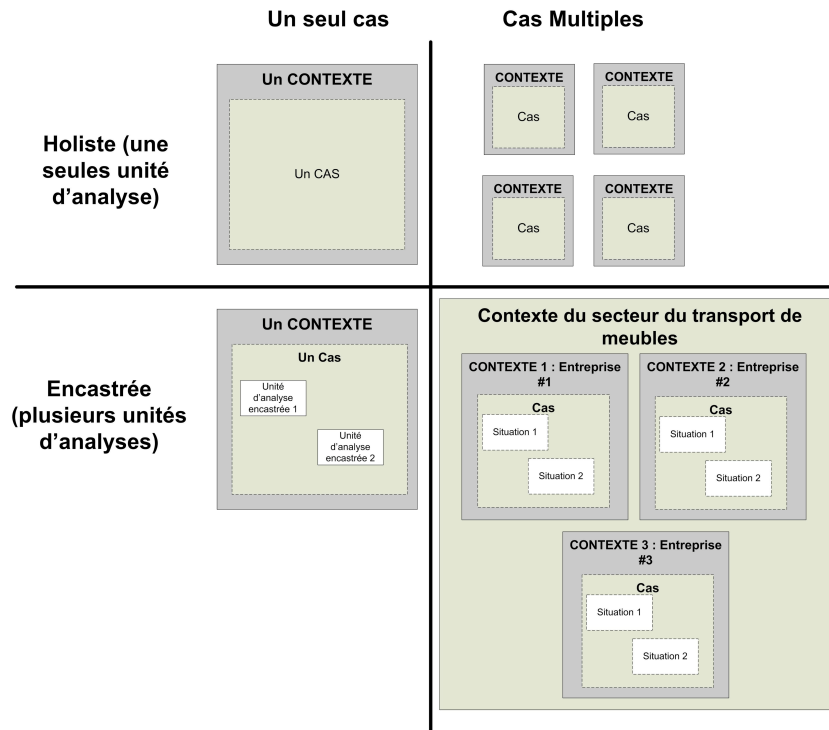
Un seul cas

Cas Multiples

Holiste (une seules unité d'analyse)

Un CONTEXTE

Un CAS

CONTEXTE

Cas

CONTEXTE

Cas

CONTEXTE

Cas

CONTEXTE

Cas

Encastrée (plusieurs unités d'analyses)

Un CONTEXTE

Un Cas

Unité d'analyse encastrée 1

Unité d'analyse encastrée 2

Contexte du secteur du transport de meubles

CONTEXTE 1 : Entreprise #1

Cas

Situation 1

Situation 2

CONTEXTE 2 : Entreprise #2

Cas

Situation 1

Situation 2

CONTEXTE 3 : Entreprise #3

Cas

Situation 1

Situation 2